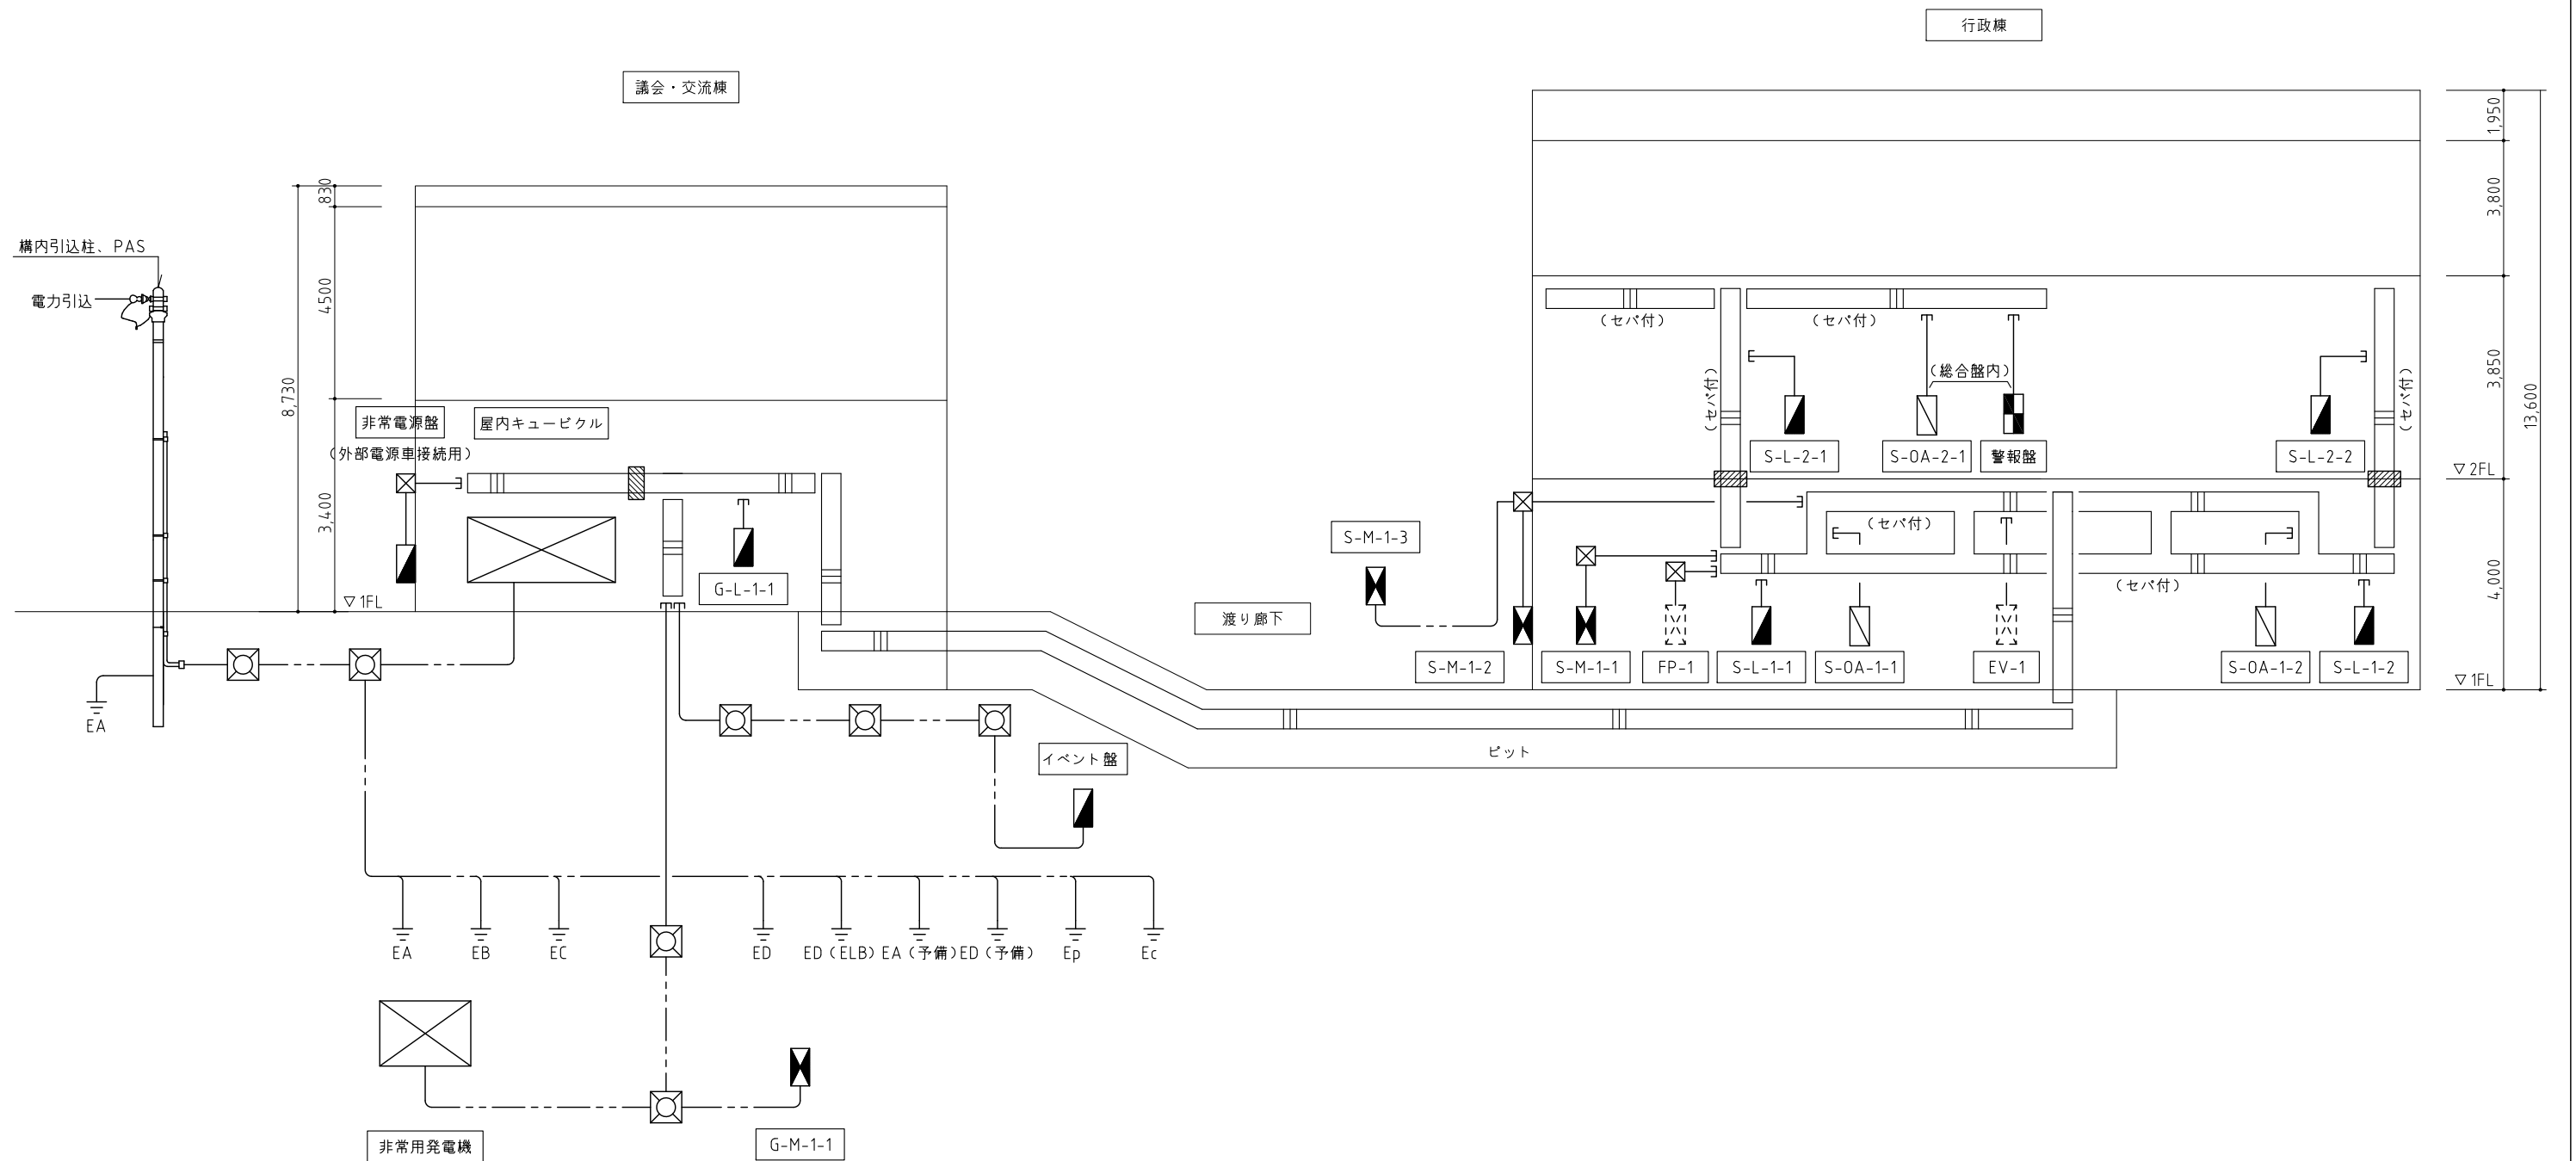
行政棟

議会・交流棟

構内引込柱、PAS

電力引込

830
4500
8,730
3,400

非常電源盤
（外部電源車接続用）

屋内キュービクル

▽1FL

G-L-1-1

EA

イベント盤

EA EB EC ED ED（ELB） EA（予備） ED（予備） Ep Ec

非常用発電機

G-M-1-1

渡り廊下

S-M-1-3

S-M-1-2

ピット

1,950
3,800
3,850
4,000
13,600

▽2FL
▽1FL

（セパ付）
（セパ付）
（セパ付）
（セパ付）
（セパ付）
（セパ付）
（総合盤内）

S-L-2-1
S-OA-2-1
警報盤
S-L-2-2

S-M-1-1
FP-1
S-L-1-1
S-OA-1-1
EV-1
S-OA-1-2
S-L-1-2